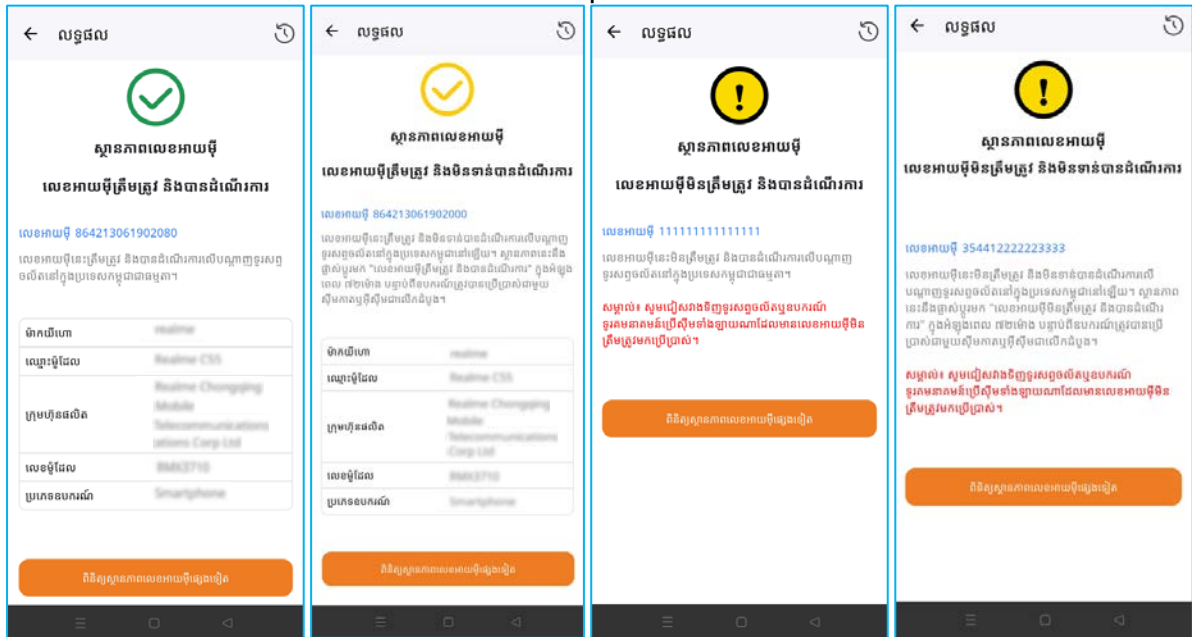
លទ្ធផល

ស្ថានភាពលេខអាយមី

លេខអាយមីត្រឹមត្រូវ និងបានដំណើរការ

លេខអាយមី 864213061902080

លេខអាយមីនេះត្រឹមត្រូវ និងបានដំណើរការលើបណ្តាញទូរសព្ទចល័តនៅក្នុងប្រទេសកម្ពុជាជាធម្មតា។

| ម៉ាកយីហោ | realme |
|---|---|
| ឈ្មោះម៉ូដែល | Realme C55 |
| ក្រុមហ៊ុនផលិត | Realme Chongqing Mobile Telecommunications Corp Ltd |
| លេខម៉ូដែល | RMX3710 |
| ប្រភេទឧបករណ៍ | Smartphone |

ពិនិត្យស្ថានភាពលេខអាយមីផ្សេងទៀត

លទ្ធផល

ស្ថានភាពលេខអាយមី

លេខអាយមីត្រឹមត្រូវ និងមិនទាន់បានដំណើរការ

លេខអាយមី 864213061902000

លេខអាយមីនេះត្រឹមត្រូវ និងមិនទាន់បានដំណើរការលើបណ្តាញទូរសព្ទចល័តនៅក្នុងប្រទេសកម្ពុជានៅឡើយ។ ស្ថានភាពនេះនឹងផ្លាស់ប្តូរមក "លេខអាយមីត្រឹមត្រូវ និងបានដំណើរការ" ក្នុងអំឡុងពេល ៧២ម៉ោង បន្ទាប់ពីឧបករណ៍ត្រូវបានប្រើប្រាស់ជាមួយស៊ីមកាតប្តូរស៊ីមជាលើកដំបូង។

| ម៉ាកយីហោ | realme |
|---|---|
| ឈ្មោះម៉ូដែល | Realme C55 |
| ក្រុមហ៊ុនផលិត | Realme Chongqing Mobile Telecommunications Corp Ltd |
| លេខម៉ូដែល | RMX3710 |
| ប្រភេទឧបករណ៍ | Smartphone |

ពិនិត្យស្ថានភាពលេខអាយមីផ្សេងទៀត

លទ្ធផល

ស្ថានភាពលេខអាយមី

លេខអាយមីមិនត្រឹមត្រូវ និងបានដំណើរការ

លេខអាយមី 111111111111111

លេខអាយមីនេះមិនត្រឹមត្រូវ និងបានដំណើរការលើបណ្តាញទូរសព្ទចល័តនៅក្នុងប្រទេសកម្ពុជាជាធម្មតា។

សម្គាល់៖ សូមជៀសវាងទិញទូរសព្ទចល័តឬឧបករណ៍ទូរគមនាគមន៍ប្រើស៊ីមទាំងឡាយណាដែលមានលេខអាយមីមិនត្រឹមត្រូវមកប្រើប្រាស់។

ពិនិត្យស្ថានភាពលេខអាយមីផ្សេងទៀត

លទ្ធផល

ស្ថានភាពលេខអាយមី

លេខអាយមីមិនត្រឹមត្រូវ និងមិនទាន់បានដំណើរការ

លេខអាយមី 354412222223333

លេខអាយមីនេះមិនត្រឹមត្រូវ និងមិនទាន់បានដំណើរការលើបណ្តាញទូរសព្ទចល័តនៅក្នុងប្រទេសកម្ពុជានៅឡើយ។ ស្ថានភាពនេះនឹងផ្លាស់ប្តូរមក "លេខអាយមីមិនត្រឹមត្រូវ និងបានដំណើរការ" ក្នុងអំឡុងពេល ៧២ម៉ោង បន្ទាប់ពីឧបករណ៍ត្រូវបានប្រើប្រាស់ជាមួយស៊ីមកាតប្តូរស៊ីមជាលើកដំបូង។

សម្គាល់៖ សូមជៀសវាងទិញទូរសព្ទចល័តឬឧបករណ៍ទូរគមនាគមន៍ប្រើស៊ីមទាំងឡាយណាដែលមានលេខអាយមីមិនត្រឹមត្រូវមកប្រើប្រាស់។

ពិនិត្យស្ថានភាពលេខអាយមីផ្សេងទៀត